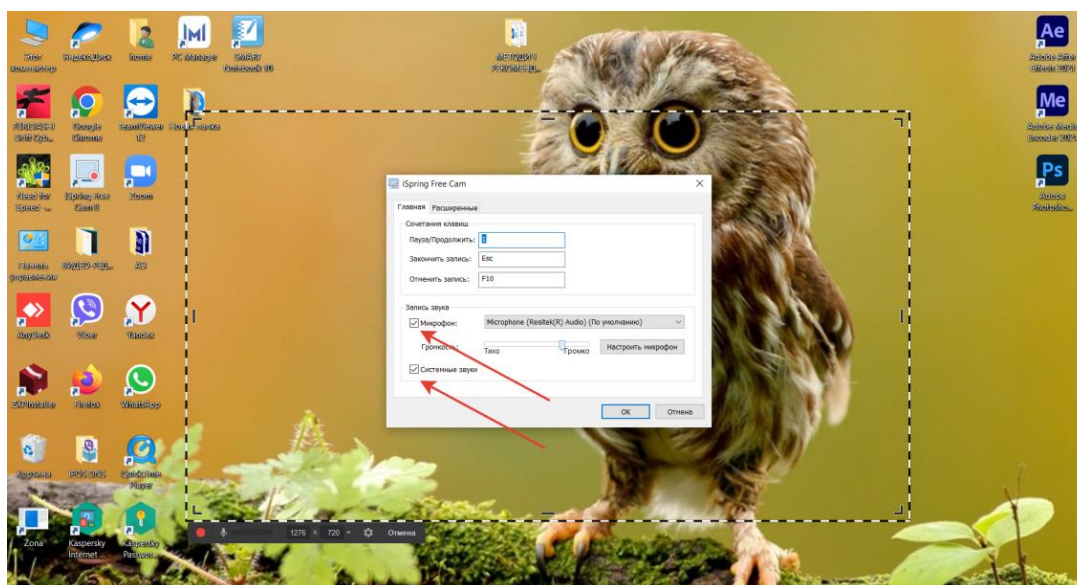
Этот компьютер
Яндекс.Диск
Home
PC Manager
SMART Notebook 10
Adobe After Effects 2020
FORSAGE Shift Dyn...
Google Chrome
TeamViewer 12
Новая папка
Adobe Media Encoder 2020
Need for Speed -...
iSpring Free Cam 8
Zoom
Adobe Photosho...
Панель управления
A3
AnyDesk
Viber
Yandex
DSP Installer
Firefox
WhatsApp
Корзина
QuickTime Player
Zona
Kaspersky Internet
Kaspersky Password

iSpring Free Cam
Главная
Расширенные
Сочетания клавиш
Пауза/Продолжить:
Закончить запись:
Esc
Отменить запись:
F10
Запись звука
Микрофон:
Microphone (Realtek(R) Audio) (По умолчанию)
Громкость:
Тихо
Громко
Настроить микрофон
Системные звуки
ОК
Отмена

1276 × 720
Отмена